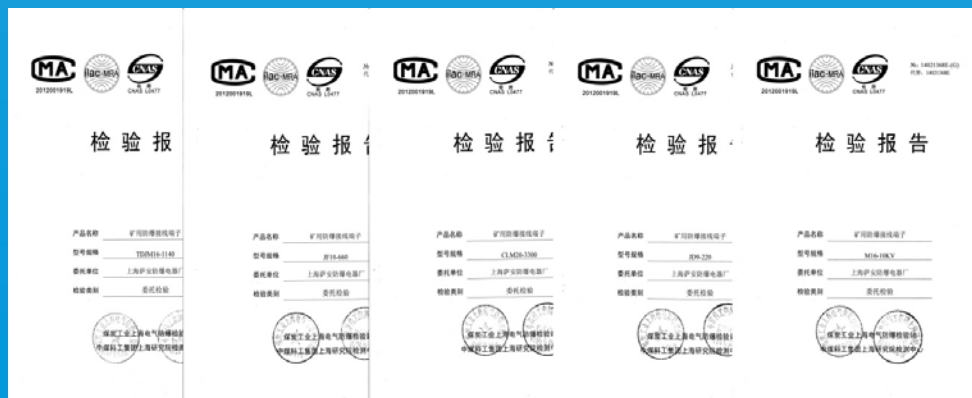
MA ilac-MRA CNAS
2012001919L CNAS L0477

检验报

产品名称 矿用防爆接线端子
型号规格 TBJM16-1140
委托单位 上海萨安防爆电器厂
检验类别 委托检验

煤炭工业上海电气防爆检验
中煤科工集团上海研究院检

MA ilac-MRA CNAS
2012001919L CNAS L0477

检验报告

产品名称 矿用防爆接线端子
型号规格 JF10-660
委托单位 上海萨安防爆电器厂
检验类别 委托检验

煤炭工业上海电气防爆检验
中煤科工集团上海研究院检测中

MA ilac-MRA CNAS
2012001919L CNAS L0477

检验报告

产品名称 矿用防爆接线端子
型号规格 CLM20-3300
委托单位 上海萨安防爆电器厂
检验类别 委托检验

煤炭工业上海电气防爆检验
中煤科工集团上海研究院检测中

MA ilac-MRA CNAS
2012001919L CNAS L0477

检验报

产品名称 矿用防爆接线端子
型号规格 JD9-220
委托单位 上海萨安防爆电器厂
检验类别 委托检验

煤炭工业上海电气防爆检验
中煤科工集团上海研究院检测中

MA ilac-MRA CNAS
2012001919L CNAS L0477
No: 140213680E-(G)
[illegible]: 140213680

检验报告

产品名称 矿用防爆接线端子
型号规格 M16-10KV
委托单位 上海萨安防爆电器厂
检验类别 委托检验

煤炭工业上海电气防爆检验站
中煤科工集团上海研究院检测中心